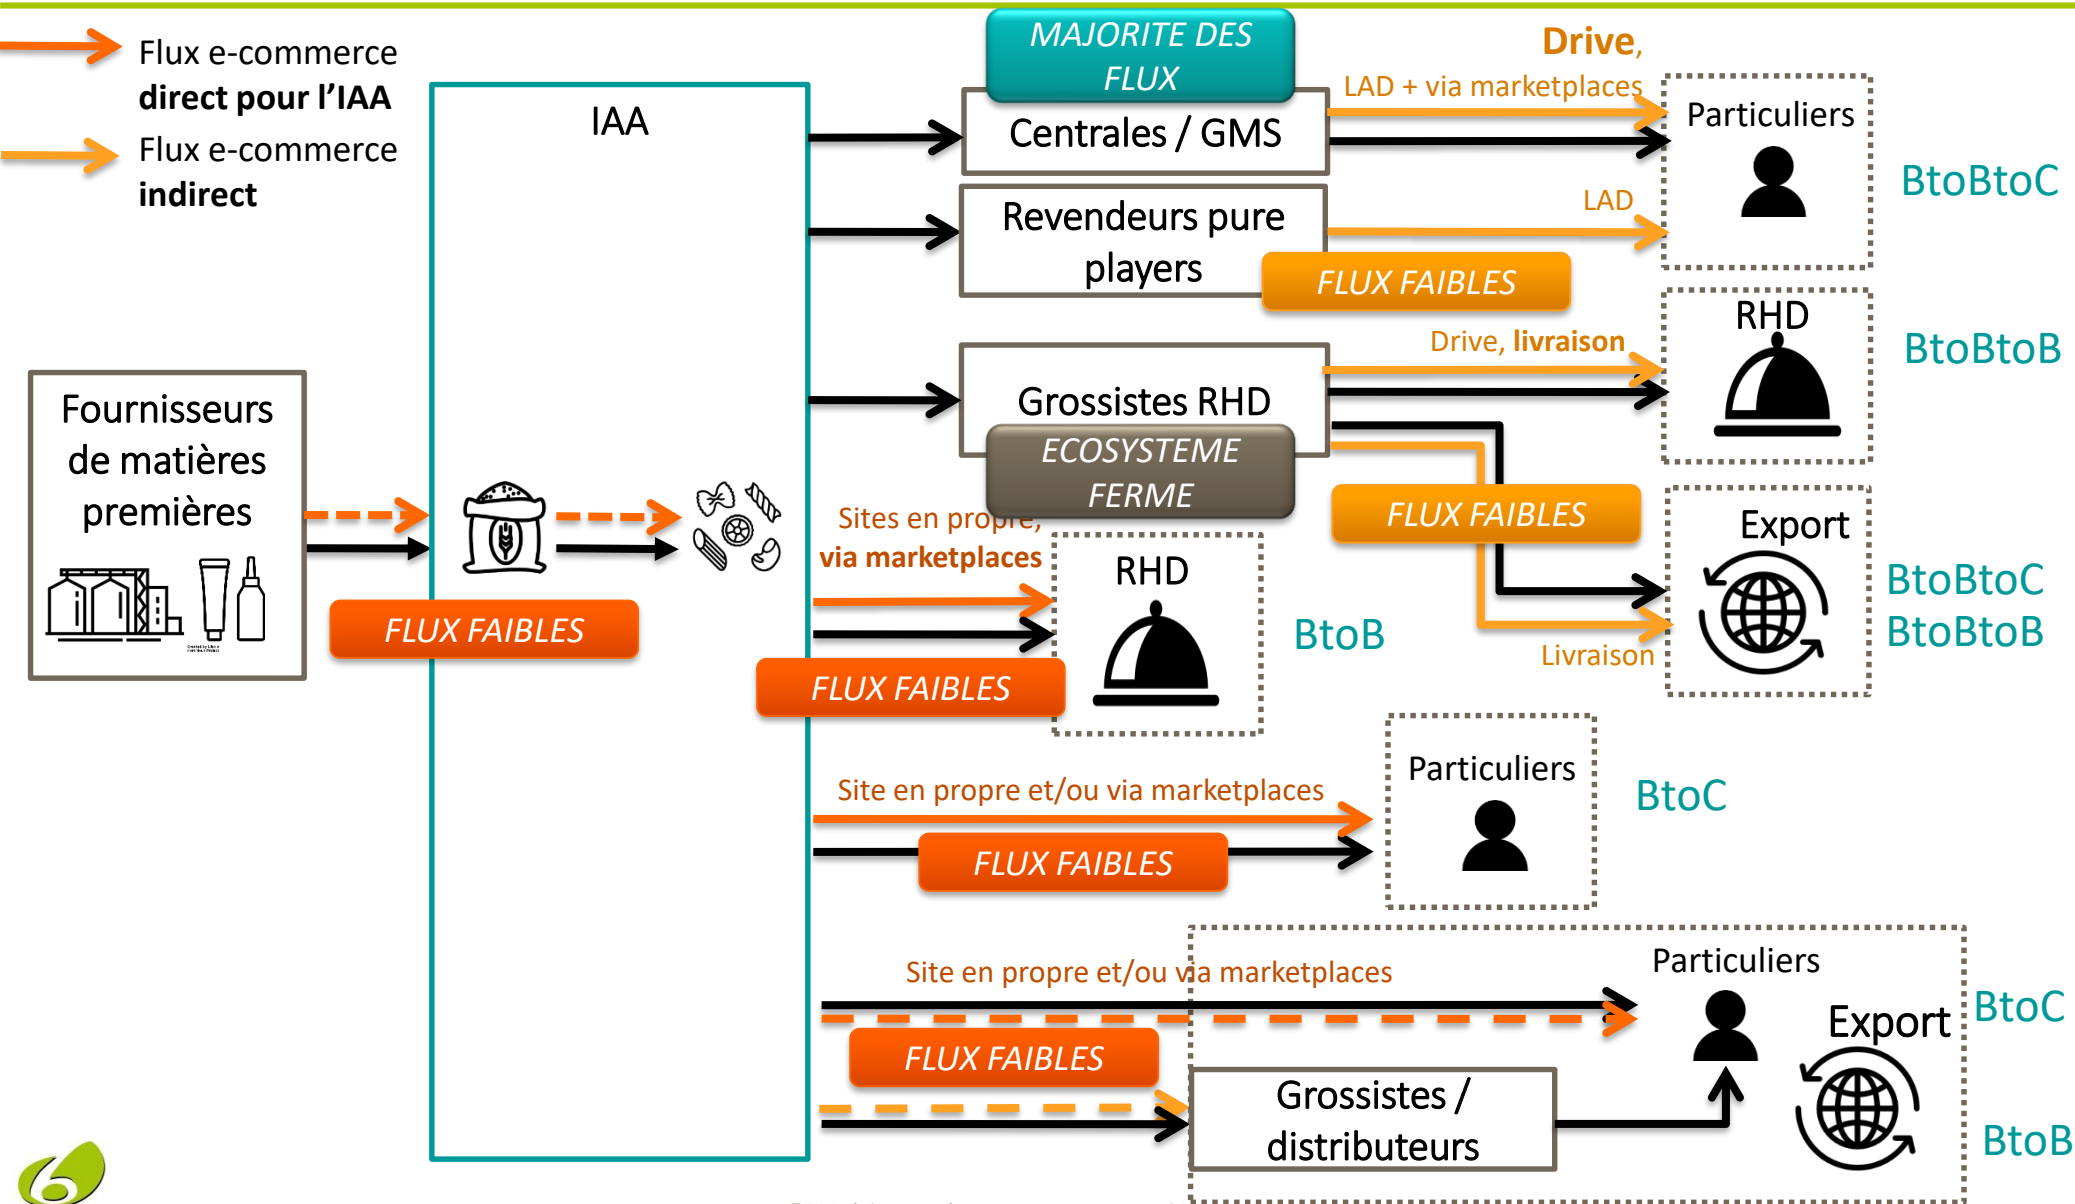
Flux e-commerce **direct pour l'IAA**

Flux e-commerce **indirect**

IAA

Fournisseurs de matières premières

FLUX FAIBLES

MAJORITE DES FLUX

Centrales / GMS

Drive, LAD + via marketplaces

Particuliers

BtoBtoC

Revendeurs pure players

LAD

FLUX FAIBLES

Grossistes RHD

ECOSYSTEME FERME

Drive, livraison

RHD

BtoBtoB

FLUX FAIBLES

Export

BtoBtoC
BtoBtoB

Livraison

Sites en propre, via marketplaces

RHD

BtoB

FLUX FAIBLES

Site en propre et/ou via marketplaces

Particuliers

BtoC

FLUX FAIBLES

Site en propre et/ou via marketplaces

Particuliers

Export

BtoC

FLUX FAIBLES

Grossistes / distributeurs

BtoB